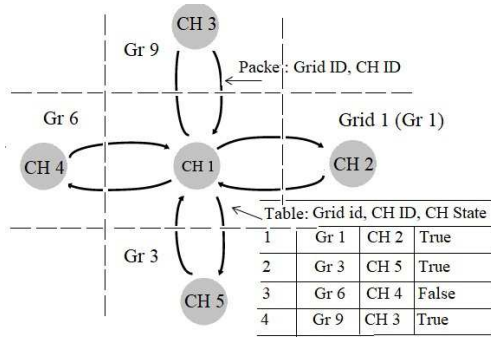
CH 3

Gr 9

Packe : Grid ID, CH ID

Gr 6

Grid 1 (Gr 1)

CH 4

CH 1

CH 2

Table: Grid id, CH ID, CH State

Gr 3

CH 5

| 1 | Gr 1 | CH 2 | True |
|---|---|---|---|
| 2 | Gr 3 | CH 5 | True |
| 3 | Gr 6 | CH 4 | False |
| 4 | Gr 9 | CH 3 | True |